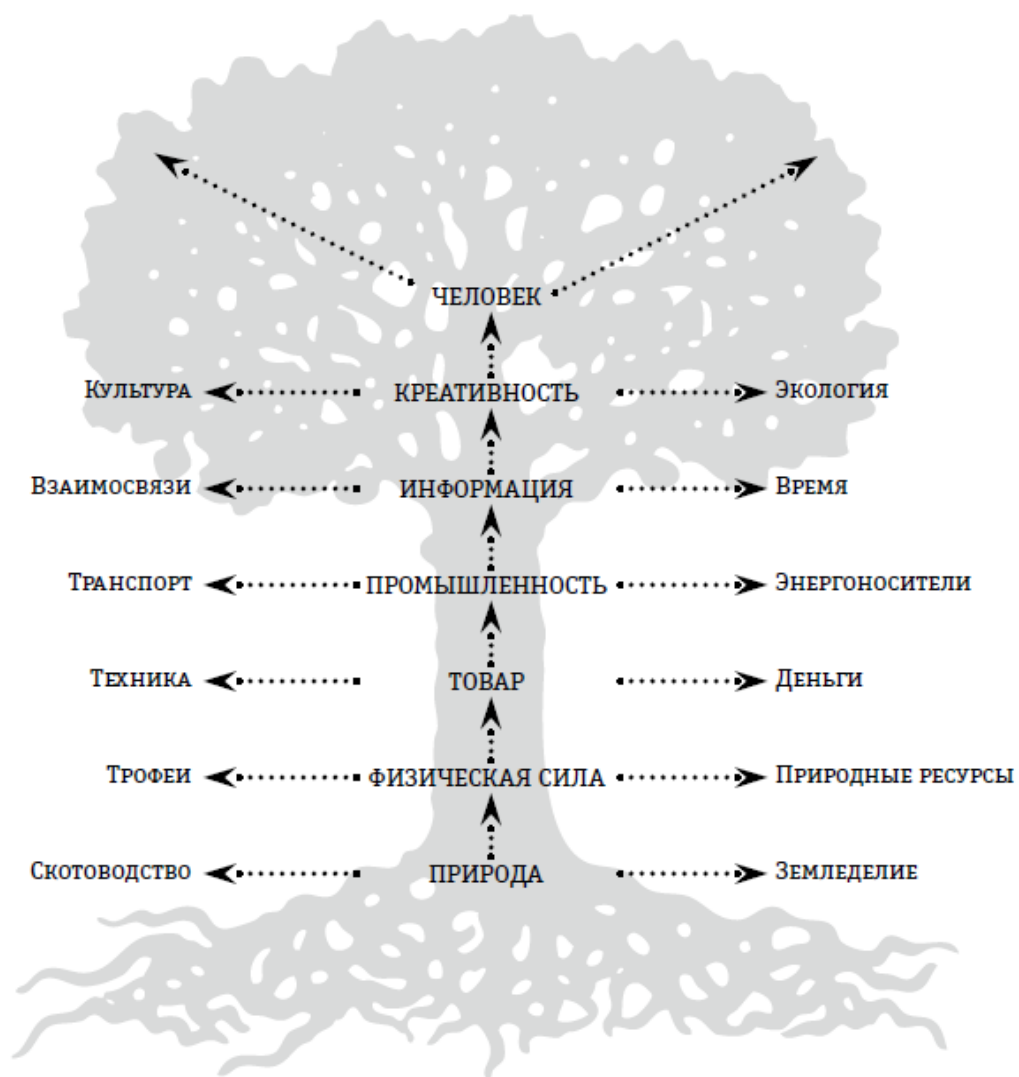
ЧЕЛОВЕК

Культура КРЕАТИВНОСТЬ Экология

Взаимосвязи ИНФОРМАЦИЯ Время

Транспорт ПРОМЫШЛЕННОСТЬ Энергоносители

Техника ТОВАР Деньги

Трофеи ФИЗИЧЕСКАЯ СИЛА Природные ресурсы

Скотоводство ПРИРОДА Земледелие